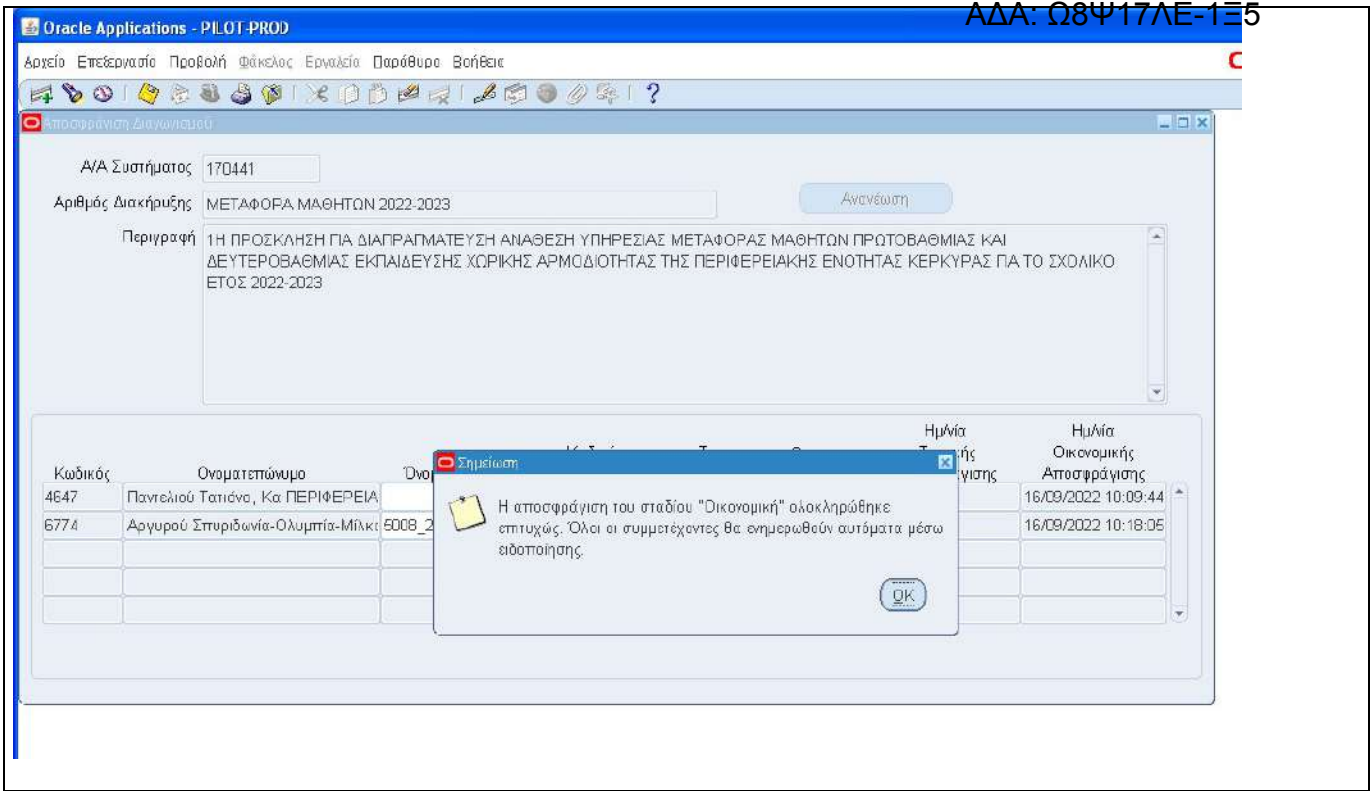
Oracle Applications - PILOT-PROD

ΑΔΑ: Ω8Ψ17ΛΕ-1Ξ5

Αρχείο Επεξεργασία Προβολή Φάκελος Εργαλεία Παράθυρο Βοήθεια

Αποσφράγιση Διαγωνισμού

Α/Α Συστήματος 170441

Αριθμός Διακήρυξης ΜΕΤΑΦΟΡΑ ΜΑΘΗΤΩΝ 2022-2023

Ανανέωση

Περιγραφή 1Η ΠΡΟΣΚΛΗΣΗ ΓΙΑ ΔΙΑΠΡΑΓΜΑΤΕΥΣΗ ΑΝΑΘΕΣΗ ΥΠΗΡΕΣΙΑΣ ΜΕΤΑΦΟΡΑΣ ΜΑΘΗΤΩΝ ΠΡΩΤΟΒΑΘΜΙΑΣ ΚΑΙ ΔΕΥΤΕΡΟΒΑΘΜΙΑΣ ΕΚΠΑΙΔΕΥΣΗΣ ΧΩΡΙΚΗΣ ΑΡΜΟΔΙΟΤΗΤΑΣ ΤΗΣ ΠΕΡΙΦΕΡΕΙΑΚΗΣ ΕΝΟΤΗΤΑΣ ΚΕΡΚΥΡΑΣ ΓΙΑ ΤΟ ΣΧΟΛΙΚΟ ΕΤΟΣ 2022-2023

| Κωδικός | Ονοματεπώνυμο | Όνο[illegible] | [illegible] | Ημ/νία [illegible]ής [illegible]γισης | Ημ/νία Οικονομικής Αποσφράγισης |
|---|---|---|---|---|---|
| 4647 | Παντελιού Τατιάνα, Κα ΠΕΡΙΦΕΡΕΙΑ | | | | 16/09/2022 10:09:44 |
| 6774 | Αργυρού Σπυριδωνία-Ολυμπία-Μίλκ | 5008_2 | | | 16/09/2022 10:18:05 |

Σημείωση

Η αποσφράγιση του σταδίου "Οικονομική" ολοκληρώθηκε επιτυχώς. Όλοι οι συμμετέχοντες θα ενημερωθούν αυτόματα μέσω ειδοποίησης.

OK